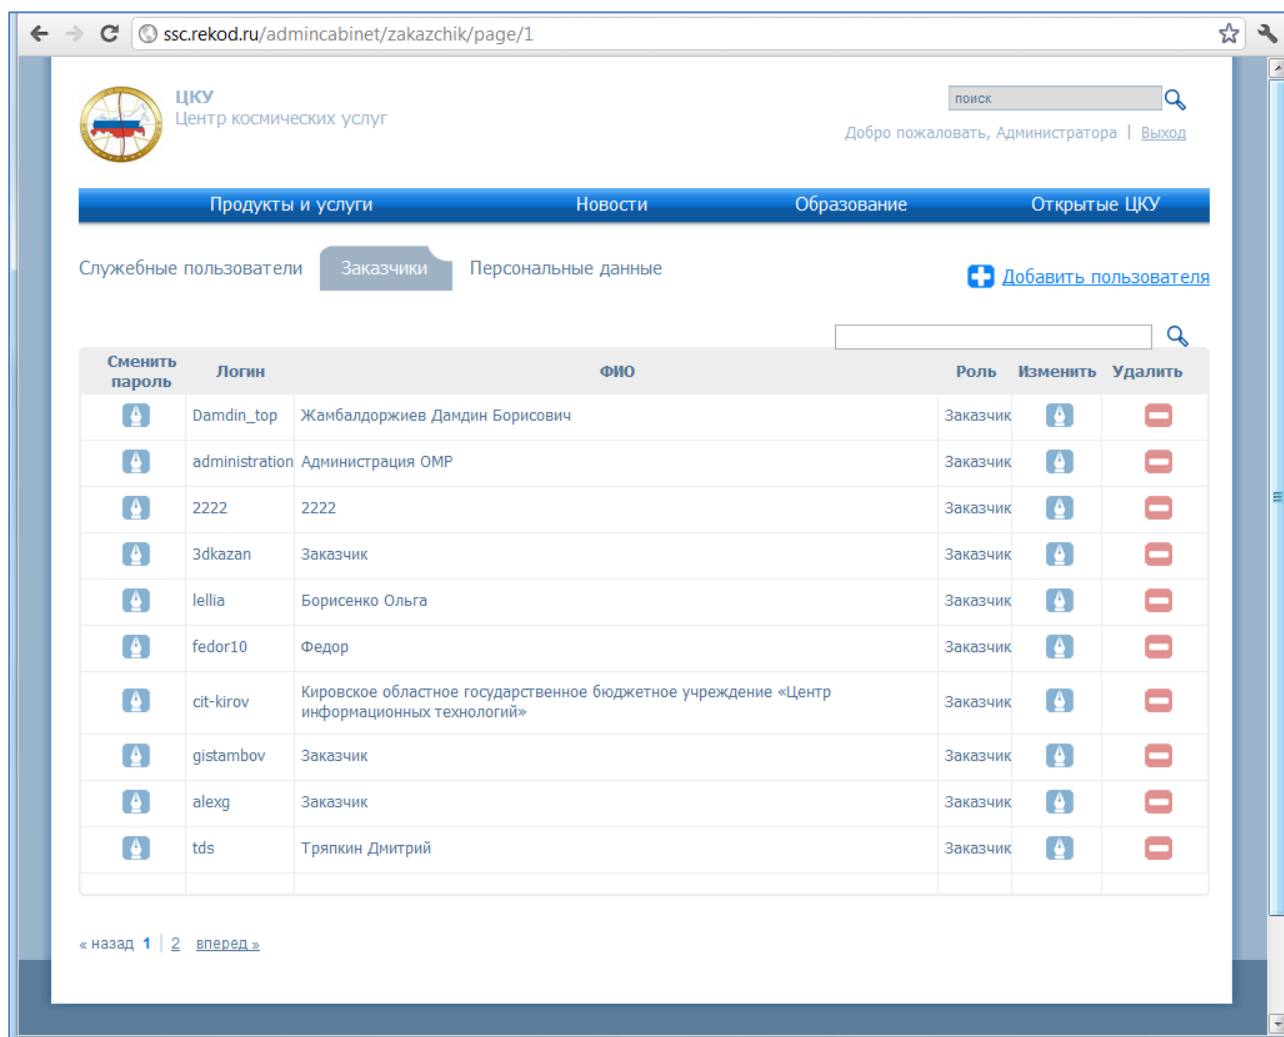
ssc.rekod.ru/admincabinet/zakazchik/page/1

ЦКУ
Центр космических услуг

поиск

Добро пожаловать, Администратора | Выход

Продукты и услуги Новости Образование Открытые ЦКУ

Служебные пользователи Заказчики Персональные данные

Добавить пользователя

| Сменить пароль | Логин | ФИО | Роль | Изменить | Удалить |
|---|---|---|---|---|---|
| | Damdin_top | Жамбалдоржиев Дамдин Борисович | Заказчик | | |
| | administration | Администрация ОМР | Заказчик | | |
| | 2222 | 2222 | Заказчик | | |
| | 3dkazan | Заказчик | Заказчик | | |
| | lellia | Борисенко Ольга | Заказчик | | |
| | fedor10 | Федор | Заказчик | | |
| | cit-kirov | Кировское областное государственное бюджетное учреждение «Центр информационных технологий» | Заказчик | | |
| | gistambov | Заказчик | Заказчик | | |
| | alexg | Заказчик | Заказчик | | |
| | tds | Тряпкин Дмитрий | Заказчик | | |

« назад 1 | 2 вперед »